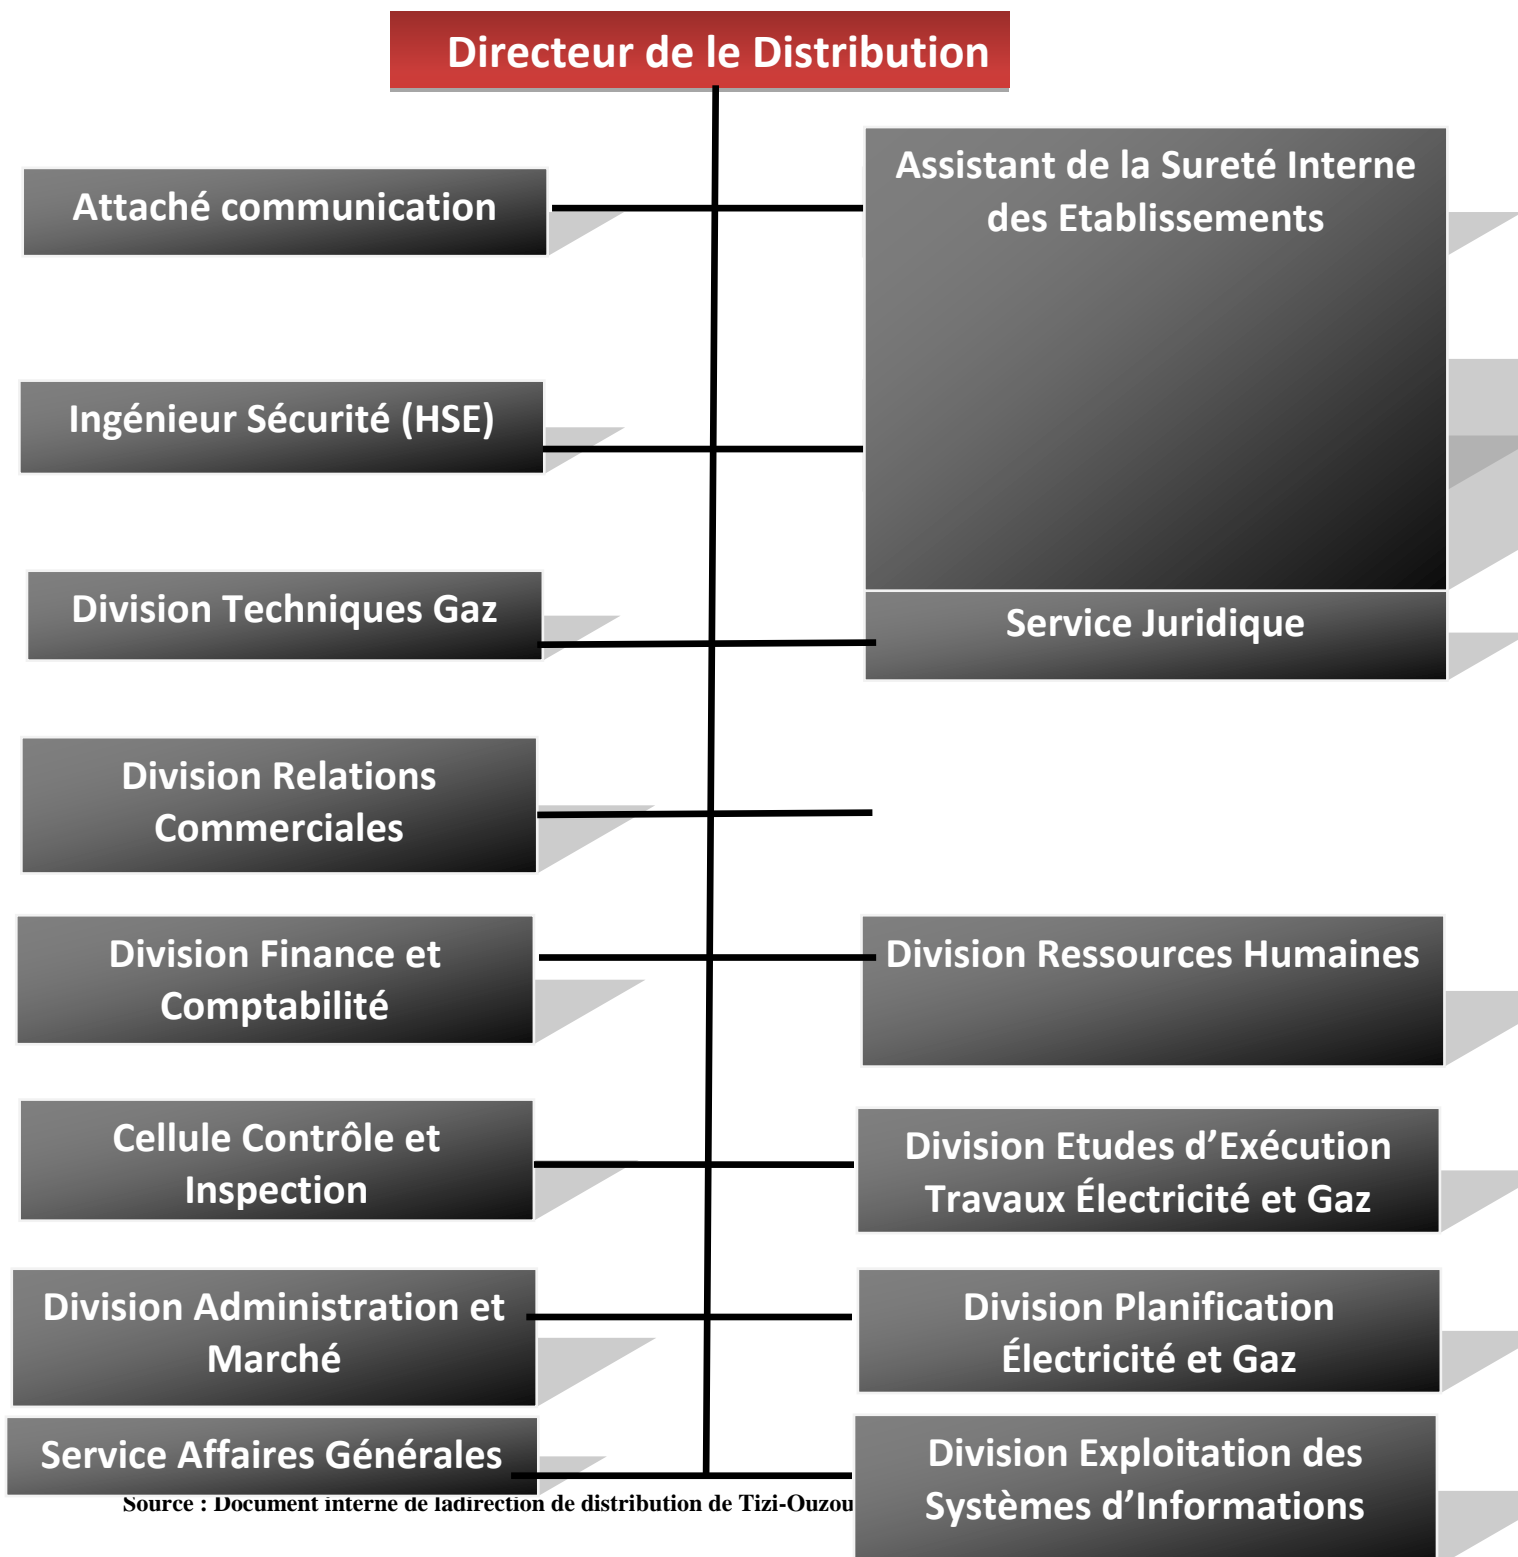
Directeur de le Distribution

Attaché communication

Assistant de la Sureté Interne des Etablissements

Ingénieur Sécurité (HSE)

Division Techniques Gaz

Service Juridique

Division Relations Commerciales

Division Finance et Comptabilité

Division Ressources Humaines

Cellule Contrôle et Inspection

Division Etudes d'Exécution Travaux Électricité et Gaz

Division Administration et Marché

Division Planification Électricité et Gaz

Service Affaires Générales

Division Exploitation des Systèmes d'Informations

Source : Document interne de ladirection de distribution de Tizi-Ouzou